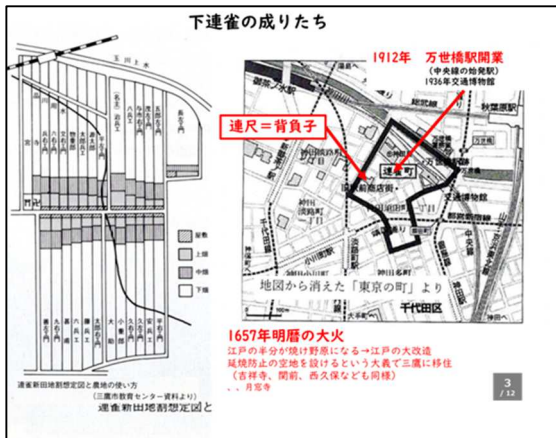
下連雀の成りたち

玉川上水

畑
上畑
中畑
下畑

連雀新田地割想定図と農地の使い方
（三鷹市教育センター資料より）
連雀新田地割想定図と

1912年　万世橋駅開業
（中央線の始発駅）
1936年交通博物館

連尺＝背負子

御茶ノ水駅
秋葉原駅
連雀町
須田町
淡路町
神田
小川町
千代田
中央
小川町
神田
淡路町
交通博物館

地図から消えた「東京の町」より
千代田区

1657年明暦の大火
江戸の半分が焼け野原になる→江戸の大改造
延焼防止の空地を設けるという大義で三鷹に移住
（吉祥寺、関前、西久保なども同様）
．．月窓寺

3
/ 12